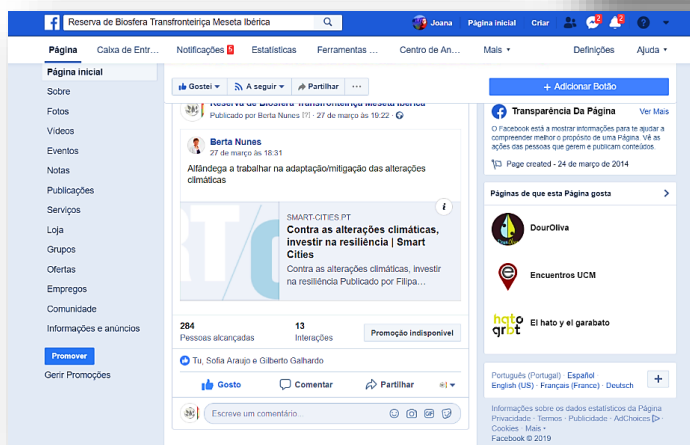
Reserva de Biosfera Transfronteiriça Meseta Ibérica
Joana Página inicial Criar 2 2

Página Caixa de Entr... Notificações 5 Estatísticas Ferramentas ... Centro de An... Mais ▾ Definições Ajuda ▾

Página inicial
Sobre
Fotos
Vídeos
Eventos
Notas
Publicações
Serviços
Loja
Grupos
Ofertas
Empregos
Comunidade
Informações e anúncios

Promover
Gerir Promoções

Gostei ▾ A seguir ▾ Partilhar ···

Reserva de Biosfera Transfronteiriça Meseta Ibérica
Publicado por Berta Nunes [?] · 27 de março às 19:22 ·

Berta Nunes
27 de março às 18:31

Alfândega a trabalhar na adaptação/mitigação das alterações climáticas

SMART-CITIES.PT
Contra as alterações climáticas, investir na resiliência | Smart Cities
Contra as alterações climáticas, investir na resiliência Publicado por Filipa...

284
Pessoas alcançadas

13
Interações

Promoção indisponível

Tu, Sofia Araujo e Gilberto Galhardo

Gosto Comentar Partilhar

Escreve um comentário...

+ Adicionar Botão

Transparência Da Página Ver Mais
O Facebook está a mostrar informações para te ajudar a compreender melhor o propósito de uma Página. Vê as ações das pessoas que gerem e publicam conteúdos.
Page created - 24 de março de 2014

Páginas de que esta Página gosta

DourOliva
Encuentros UCM
El hato y el garabato

Português (Portugal) · Español
English (US) · Français (France) · Deutsch

Informações sobre os dados estatísticos da Página
Privacidade · Termos · Publicidade · AdChoices
Cookies · Mais ·
Facebook © 2019